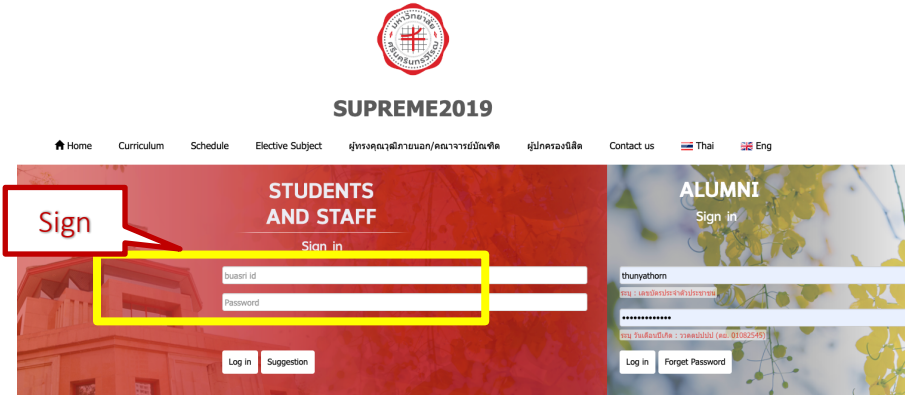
มหาวิทยาลัยศรีนครินทรวิโรฒ

SUPREME2019

Home Curriculum Schedule Elective Subject ผู้ทรงคุณวุฒิภายนอก/คณาจารย์บัณฑิต ผู้ปกครองนิสิต Contact us Thai Eng

Sign

STUDENTS AND STAFF

Sign in

buasri id

Password

Log in Suggestion

ALUMNI

Sign in

thunyathorn

ระบุ : เลขบัตรประจำตัวประชาชน

••••••••••••••

ระบุ วันเดือนปีเกิด : วาดดปปปป (ตย. 01082545)

Log in Forget Password